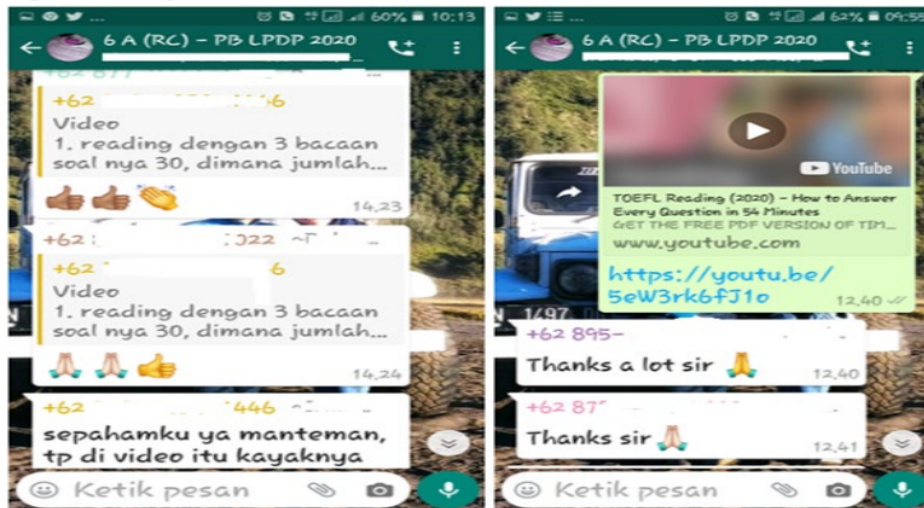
60% 10:13

6 A (RC) - PB LPDP 2020

+62 877

+62 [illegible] 6
Video
1. reading dengan 3 bacaan soal nya 30, dimana jumlah...

👍👍👏 14.23

+62 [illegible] J22 ~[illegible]

+62 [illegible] 6
Video
1. reading dengan 3 bacaan soal nya 30, dimana jumlah...

🙏🙏👍 14.24

+62 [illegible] 446

sepahamku ya manteman, tp di video itu kayaknya

Ketik pesan

62% 09:5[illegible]

6 A (RC) - PB LPDP 2020

YouTube

TOEFL Reading (2020) - How to Answer Every Question in 54 Minutes
GET THE FREE PDF VERSION OF TIM...
www.youtube.com

https://youtu.be/5eW3rk6fJ1o

12.40

+62 895-

Thanks a lot sir 🙏 12.40

+62 87'

Thanks sir 🙏 12.41

Ketik pesan